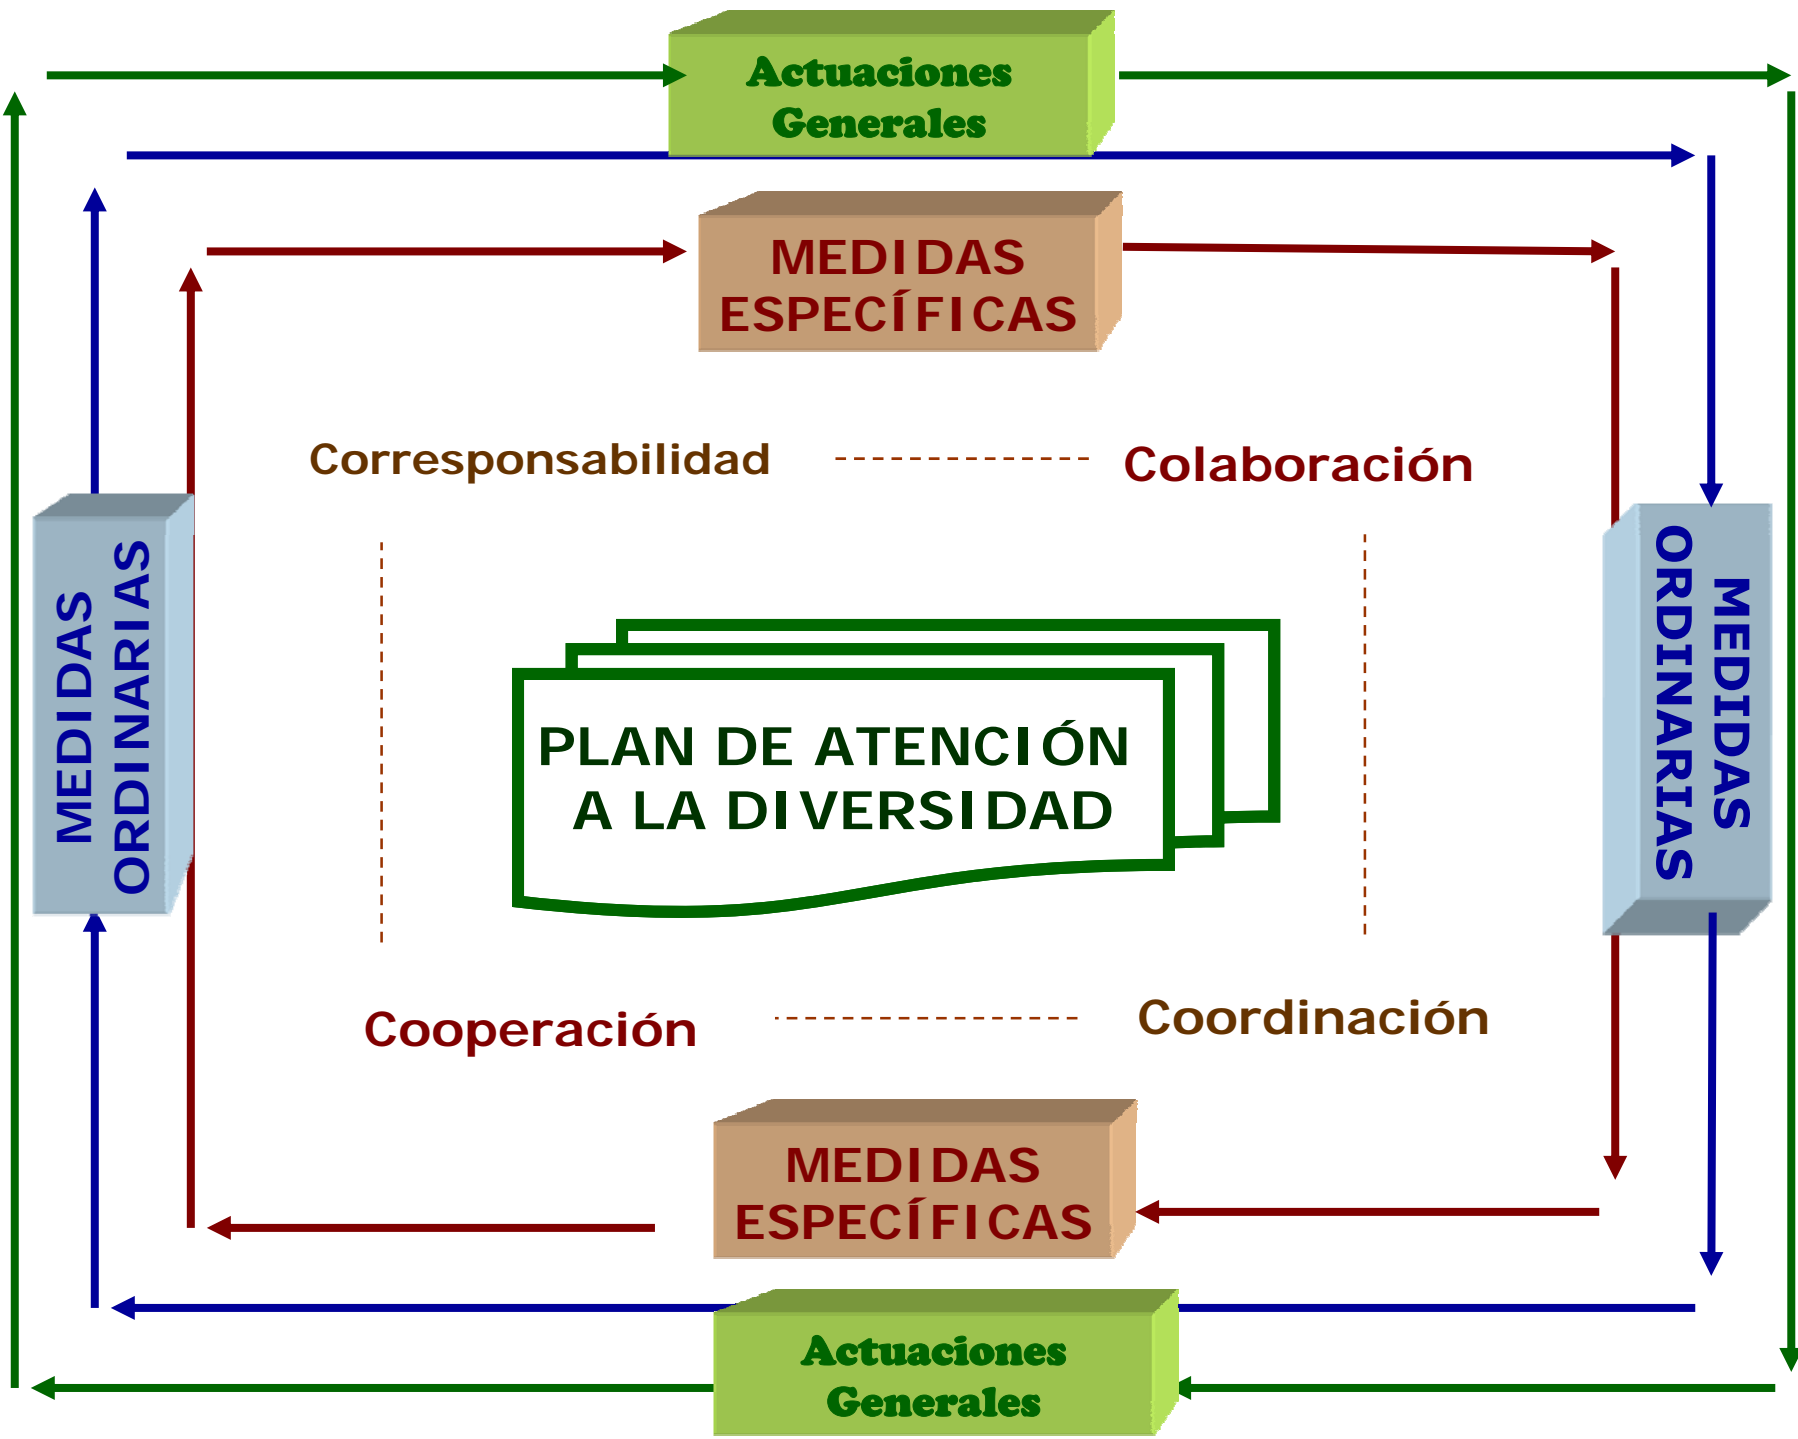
Actuaciones Generales

MEDIDAS ESPECÍFICAS

MEDIDAS ORDINARIAS

Corresponsabilidad

Colaboración

MEDIDAS ORDINARIAS

PLAN DE ATENCIÓN A LA DIVERSIDAD

Cooperación

Coordinación

MEDIDAS ESPECÍFICAS

Actuaciones Generales